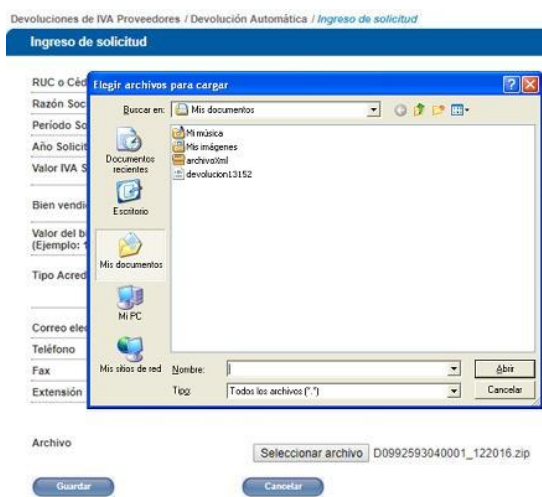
Devoluciones de IVA Proveedores / Devolución Automática / Ingreso de solicitud

Ingreso de solicitud

RUC o Céd
Razón Soc
Período So
Año Solicit
Valor IVA S
Bien vendi
Valor del b
(Ejemplo: 1
Tipo Acred
Correo ele
Teléfono
Fax
Extensión

Elegir archivos para cargar

Buscar en: Mis documentos

Documentos recientes
Escritorio
Mis documentos
Mi PC
Mis sitios de red

Mi música
Mis imágenes
archivoXml
devolucion13152

Nombre:
Tipo: Todos los archivos (*.*)

Abrir
Cancelar

Archivo

Seleccionar archivo D0992593040001_122016.zip

Guardar
Cancelar